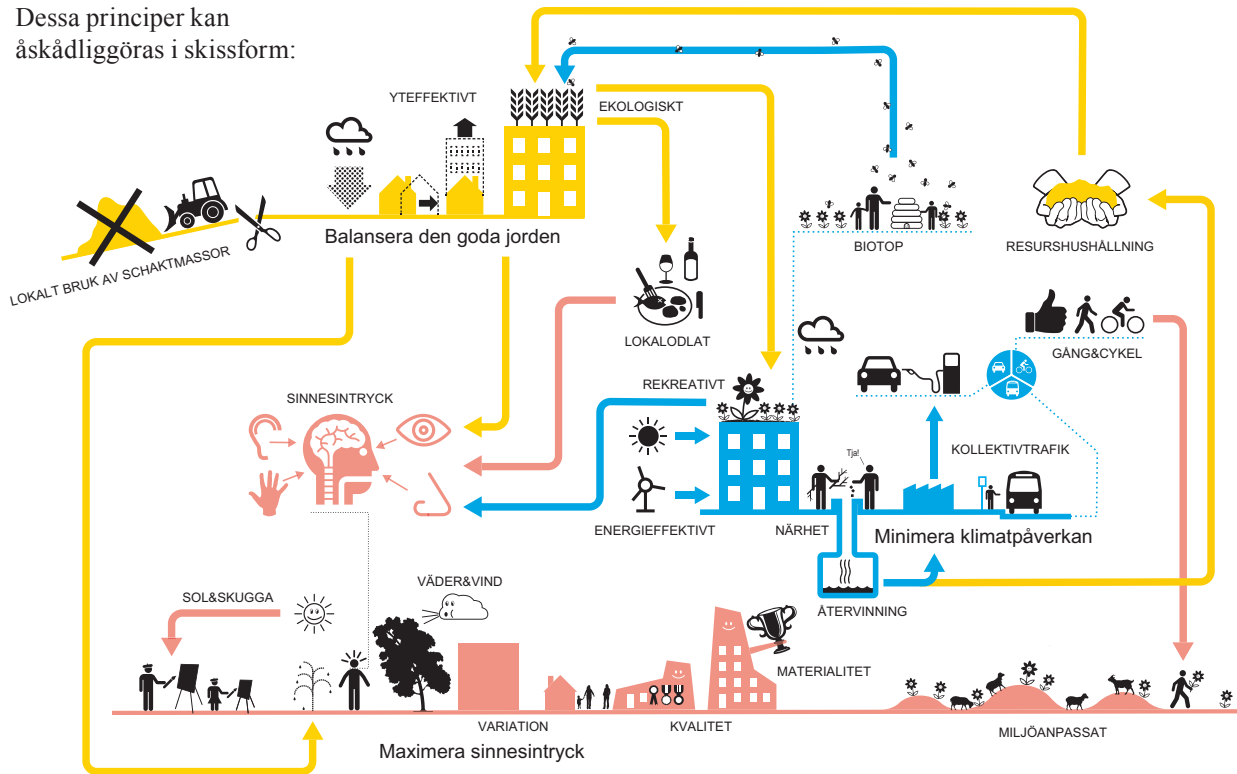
Dessa principer kan åskådliggöras i skissform:

YTEFFEKTIVT

EKOLOGISKT

Balansera den goda jorden

LOKALT BRUK AV SCHAKTMASSOR

BIOTOP

RESURSHUSHÅLLNING

LOKALODLAT

GÅNG&CYKEL

REKREATIVT

SINNESINTRYCK

KOLLEKTIVTRAFIK

Tja!

ENERGIEFFEKTIVT

NÄRHET

Minimera klimatpåverkan

ÅTERVINNING

SOL&SKUGGA

VÄDER&VIND

MATERIALITET

VARIATION

KVALITET

MILJÖANPASSAT

Maximera sinnesintryck